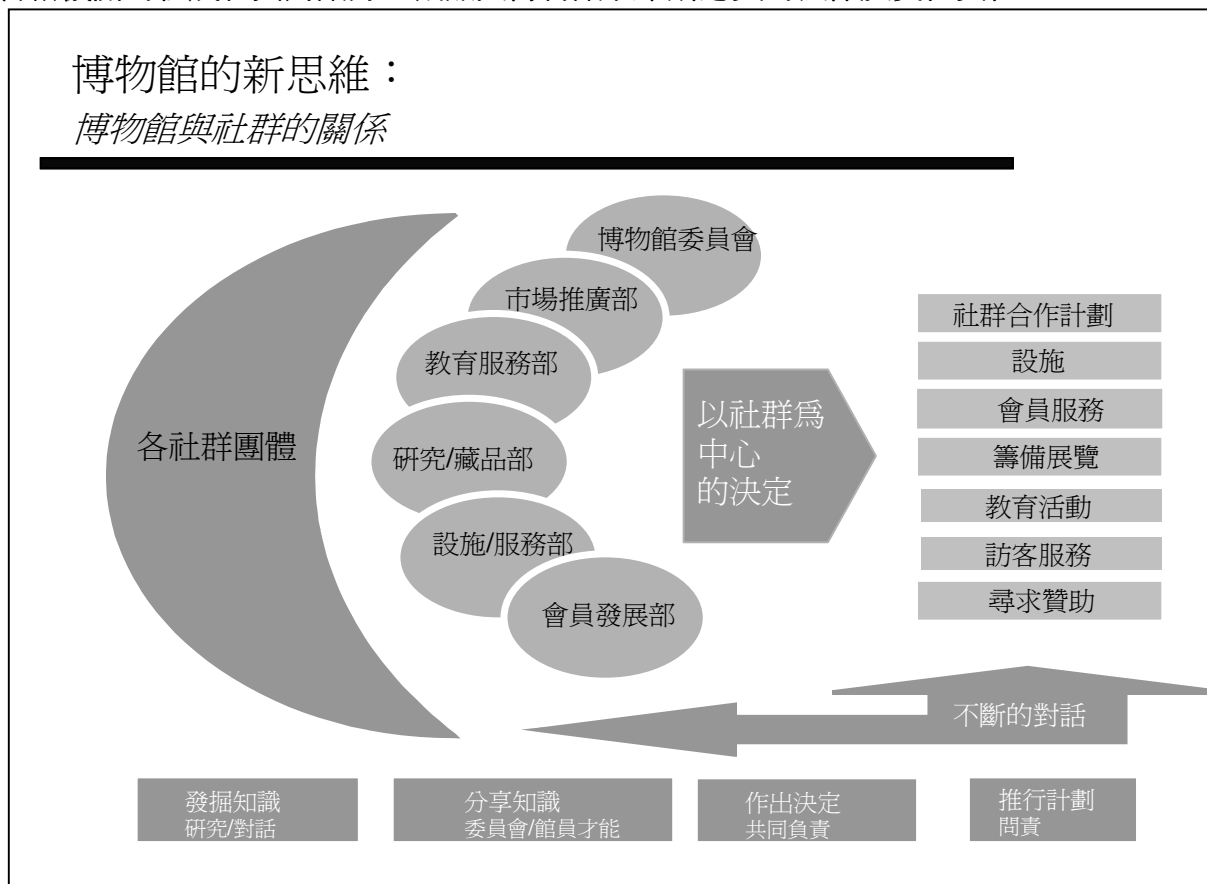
博物館的新思維：
*博物館與社群的關係*

各社群團體

博物館委員會
市場推廣部
教育服務部
研究/藏品部
設施/服務部
會員發展部

以社群爲中心的決定

社群合作計劃
設施
會員服務
籌備展覽
教育活動
訪客服務
尋求贊助

不斷的對話

發掘知識
研究/對話

分享知識
委員會/館員才能

作出決定
共同負責

推行計劃
問責